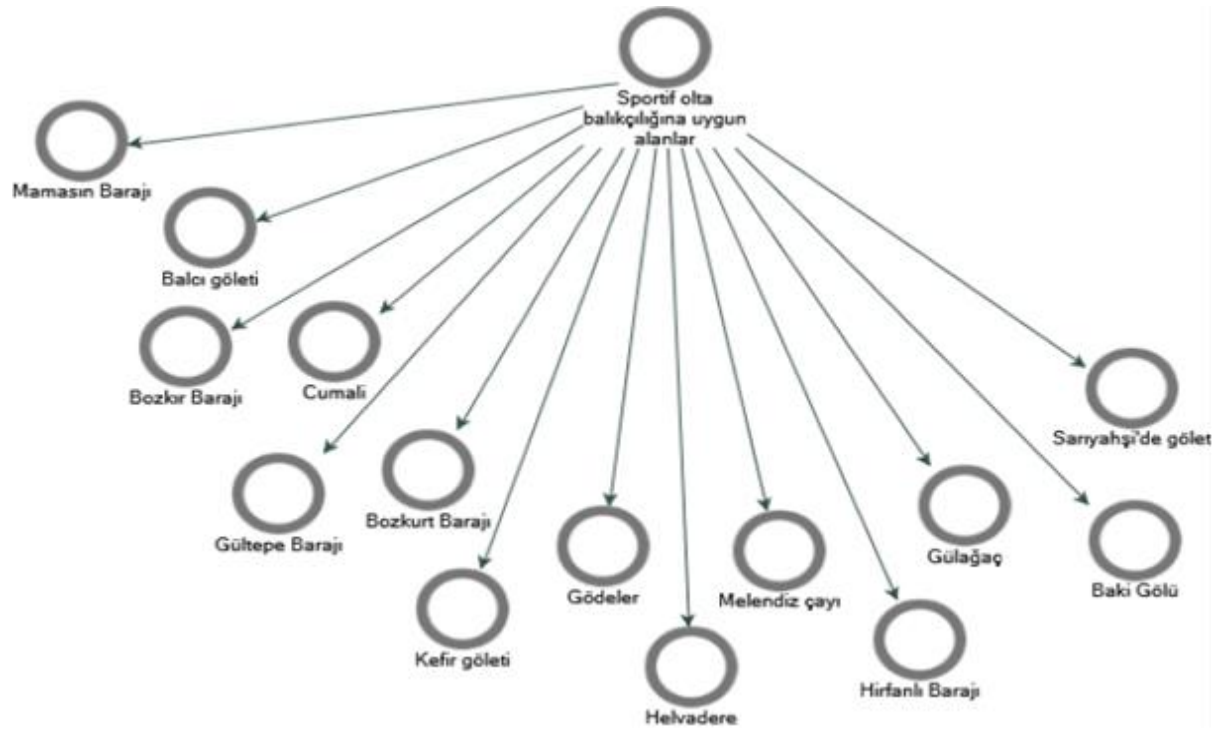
Sportif olta balıkçılığına uygun alanlar

Mamasın Barajı

Balcı göleti

Bozkır Barajı

Cumali

Gültepe Barajı

Bozkurt Barajı

Kefir göleti

Gödeler

Helvadere

Melendiz çayı

Hirfanlı Barajı

Gülağaç

Sarıyahşi'de gölet

Baki Gölü